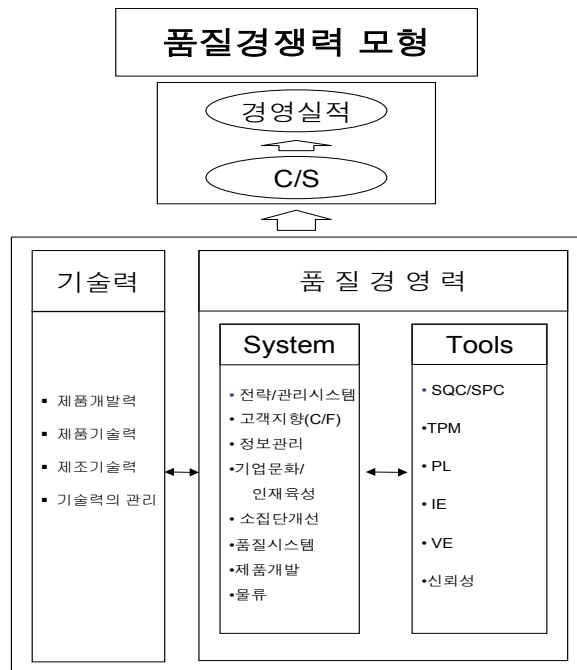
품질경쟁력 모형

경영실적

C/S

기술력

품질경영력

System

Tools

▪ 제품개발력
▪ 제품기술력
▪ 제조기술력
▪ 기술력의 관리

• 전략/관리시스템
• 고객지향(C/F)
• 정보관리
•기업문화/ 인재육성
• 소집단개선
•품질시스템
•제품개발
•물류

• SQC/SPC
•TPM
• PL
• IE
• VE
•신뢰성